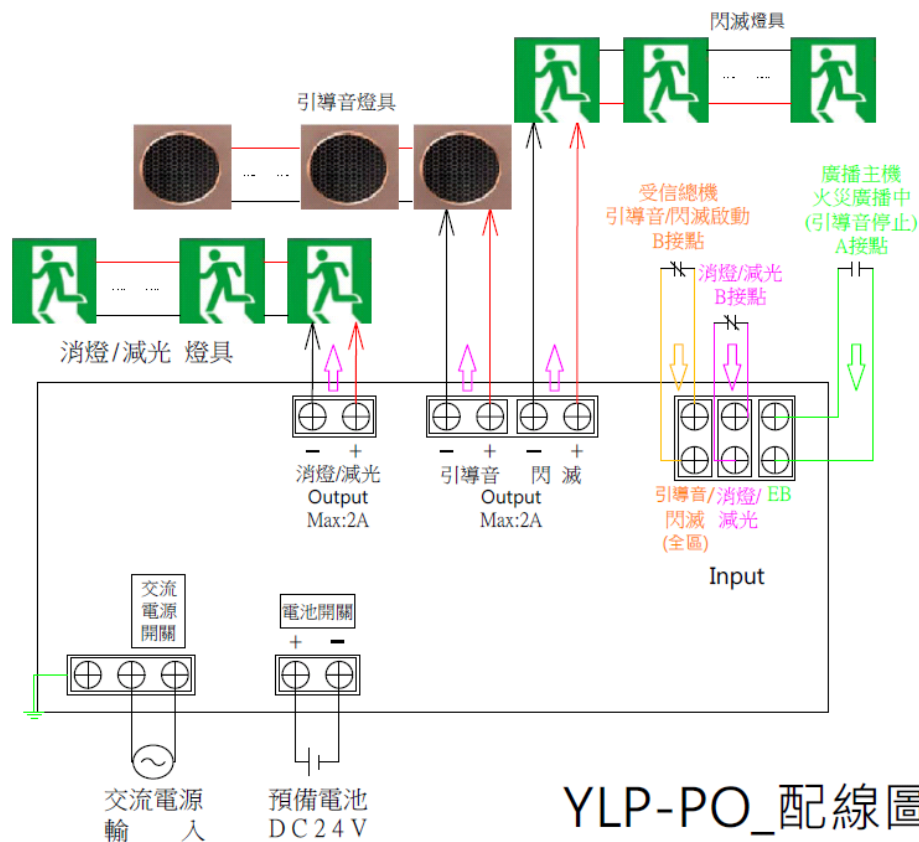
閃滅燈具

引導音燈具

受信總機
引導音/閃滅啟動
B接點

廣播主機
火災廣播中
(引導音停止)
A接點

消燈/減光
B接點

消燈/減光 燈具

− +
消燈/減光
Output
Max:2A

− + − +
引導音 閃 滅
Output
Max:2A

引導音/ 閃滅 (全區)
消燈/ 減光
EB

Input

交流
電源
開關

電池開關
+ −

交流電源
輸 入

預備電池
DC24V

YLP-PO_配線圖